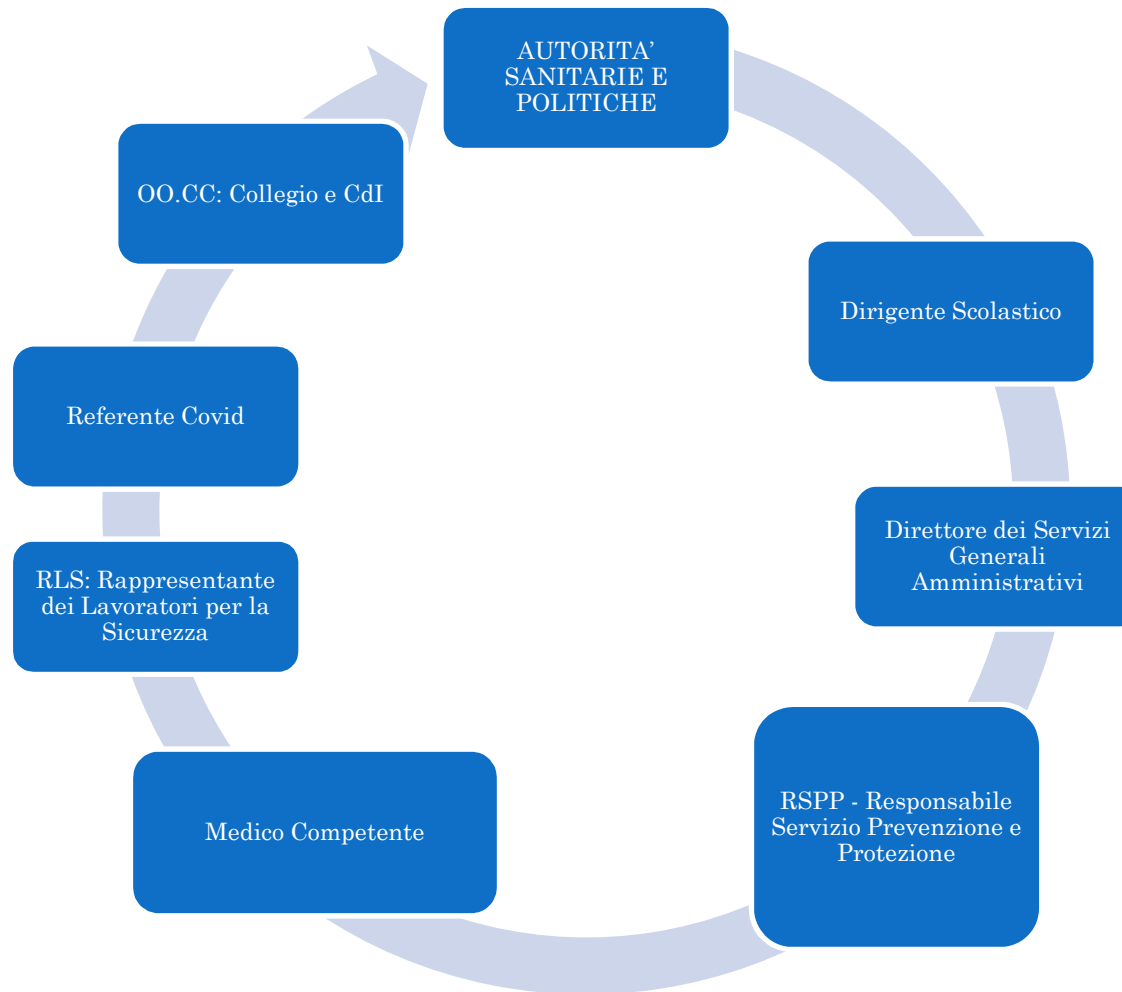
AUTORITA' SANITARIE E POLITICHE

Dirigente Scolastico

Direttore dei Servizi Generali Amministrativi

RSPP - Responsabile Servizio Prevenzione e Protezione

Medico Competente

RLS: Rappresentante dei Lavoratori per la Sicurezza

Referente Covid

OO.CC: Collegio e CdI